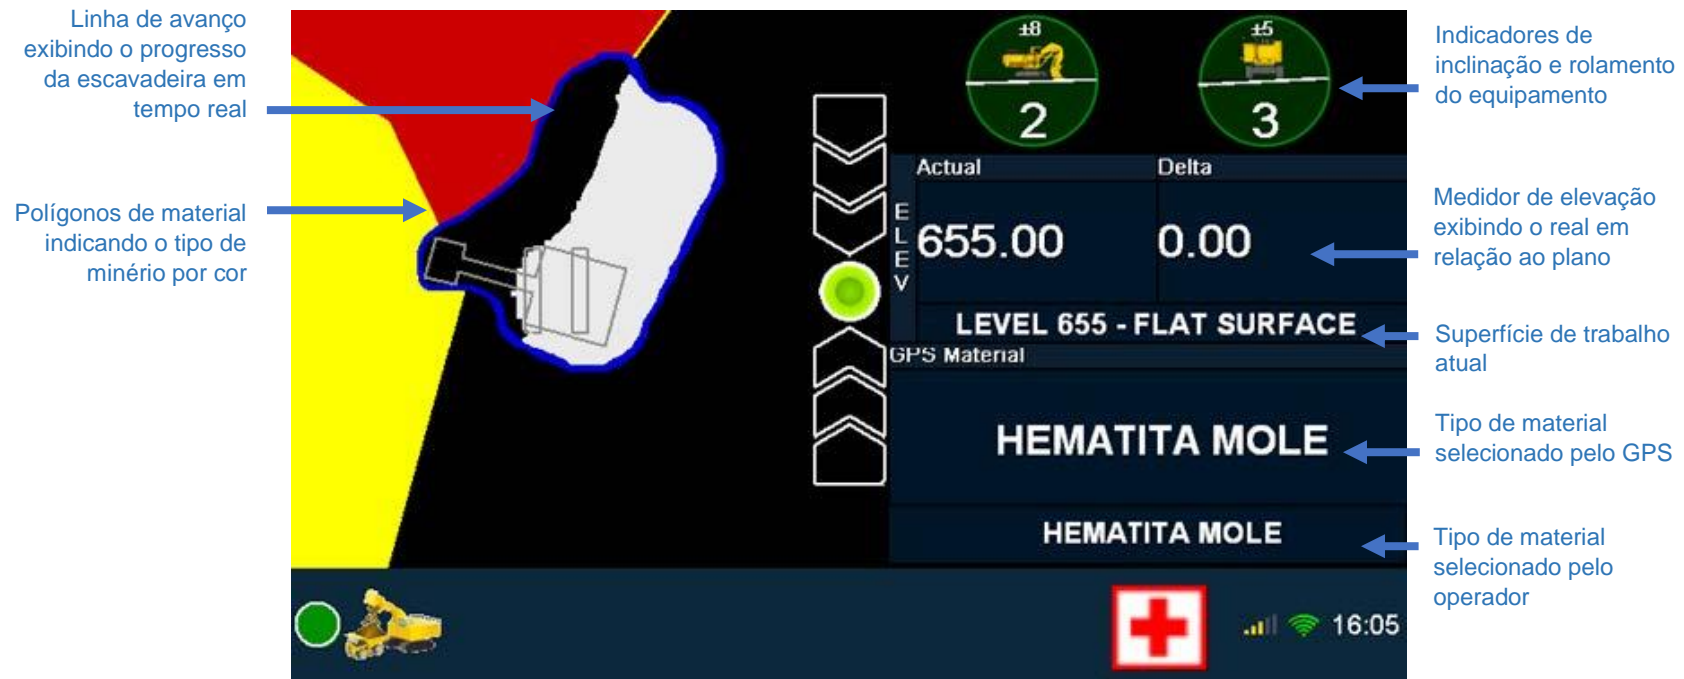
Linha de avanço exibindo o progresso da escavadeira em tempo real

Polígonos de material indicando o tipo de minério por cor

±8
2
±5
3

Indicadores de inclinação e rolamento do equipamento

Actual
Delta
ELEV
655.00
0.00

Medidor de elevação exibindo o real em relação ao plano

LEVEL 655 - FLAT SURFACE

Superfície de trabalho atual

GPS Material

HEMATITA MOLE

Tipo de material selecionado pelo GPS

HEMATITA MOLE

Tipo de material selecionado pelo operador

16:05